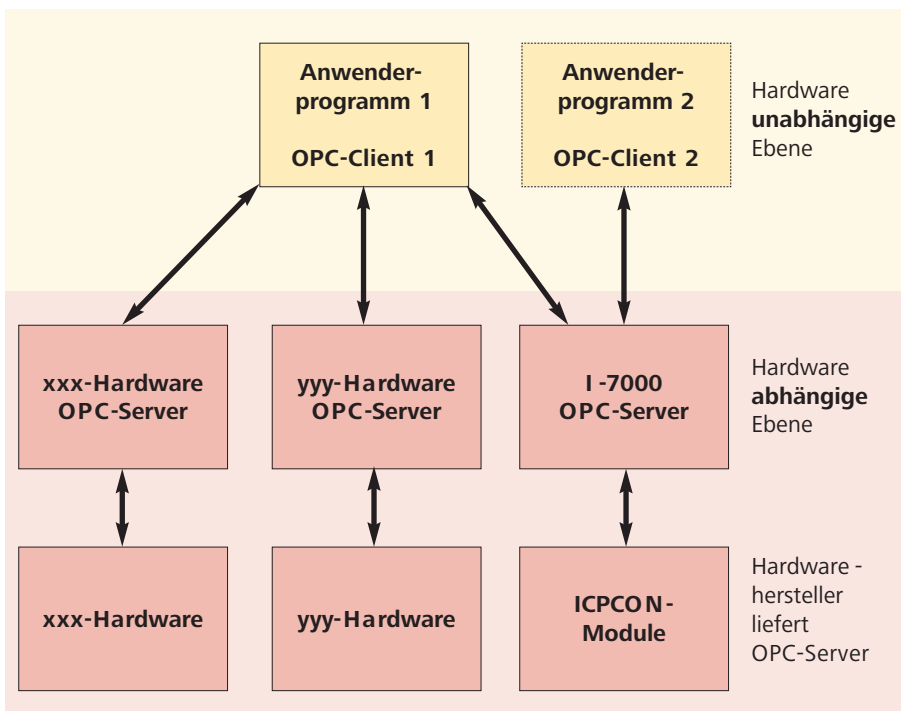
Anwenderprogramm 1

OPC-Client 1

Anwenderprogramm 2

OPC-Client 2

Hardware
**unabhängige**
Ebene

xxx-Hardware
OPC-Server

yyy-Hardware
OPC-Server

I -7000
OPC-Server

Hardware
**abhängige**
Ebene

xxx-Hardware

yyy-Hardware

ICPCON-Module

Hardware - hersteller liefert OPC-Server